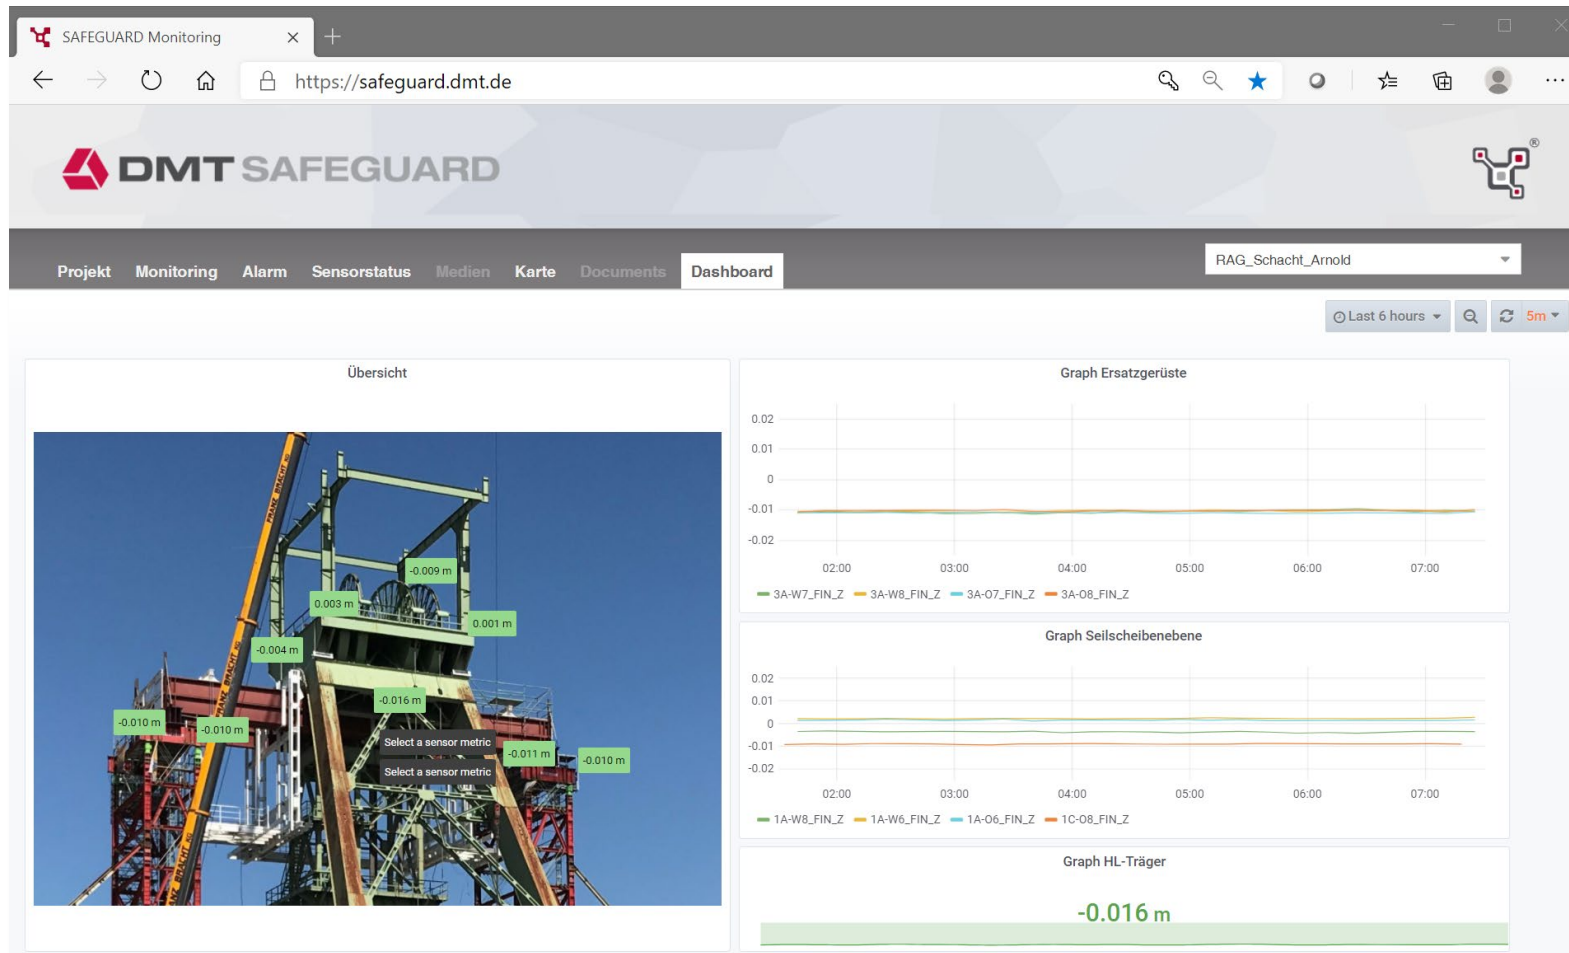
SAFEGUARD Monitoring

https://safeguard.dmt.de

DMT SAFEGUARD

Projekt Monitoring Alarm Sensorstatus Medien Karte Documents Dashboard

RAG_Schacht_Arnold

Last 6 hours 5m

Übersicht

-0.009 m
0.003 m
0.001 m
-0.004 m
-0.016 m
-0.010 m
-0.010 m
Select a sensor metric
Select a sensor metric
-0.011 m
-0.010 m

Graph Ersatzgerüste

0.02
0.01
0
-0.01
-0.02

02:00 03:00 04:00 05:00 06:00 07:00

3A-W7_FIN_Z 3A-W8_FIN_Z 3A-O7_FIN_Z 3A-O8_FIN_Z

Graph Seilscheibenebene

0.02
0.01
0
-0.01
-0.02

02:00 03:00 04:00 05:00 06:00 07:00

1A-W8_FIN_Z 1A-W6_FIN_Z 1A-O6_FIN_Z 1C-O8_FIN_Z

Graph HL-Träger

-0.016 m